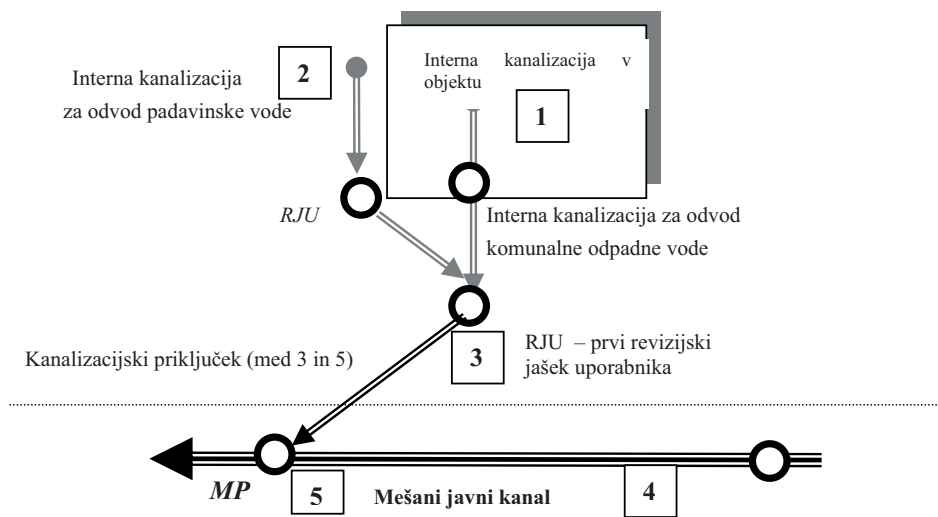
Interna kanalizacija za odvod padavinske vode

2

Interna kanalizacija v objektu

1

RJU

Interna kanalizacija za odvod komunalne odpadne vode

Kanalizacijski priključek (med 3 in 5)

3

RJU – prvi revizijski jašek uporabnika

MP

5

Mešani javni kanal

4